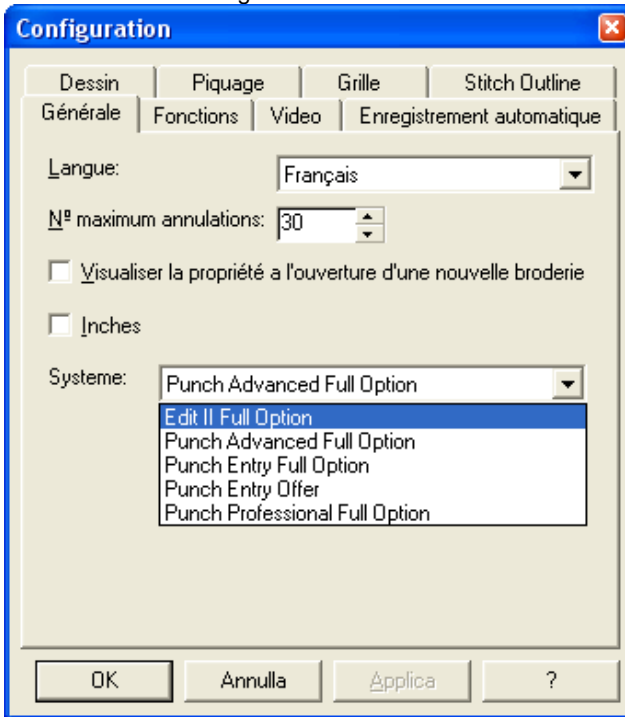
Configuration

Dessin | Piquage | Grille | Stitch Outline
Générale | Fonctions | Video | Enregistrement automatique

Langue: Français

Nº maximum annulations: 30

Visualiser la propriété a l'ouverture d'une nouvelle broderie

Inches

Systeme: Punch Advanced Full Option

Edit II Full Option
Punch Advanced Full Option
Punch Entry Full Option
Punch Entry Offer
Punch Professional Full Option

OK | Annulla | Applica | ?